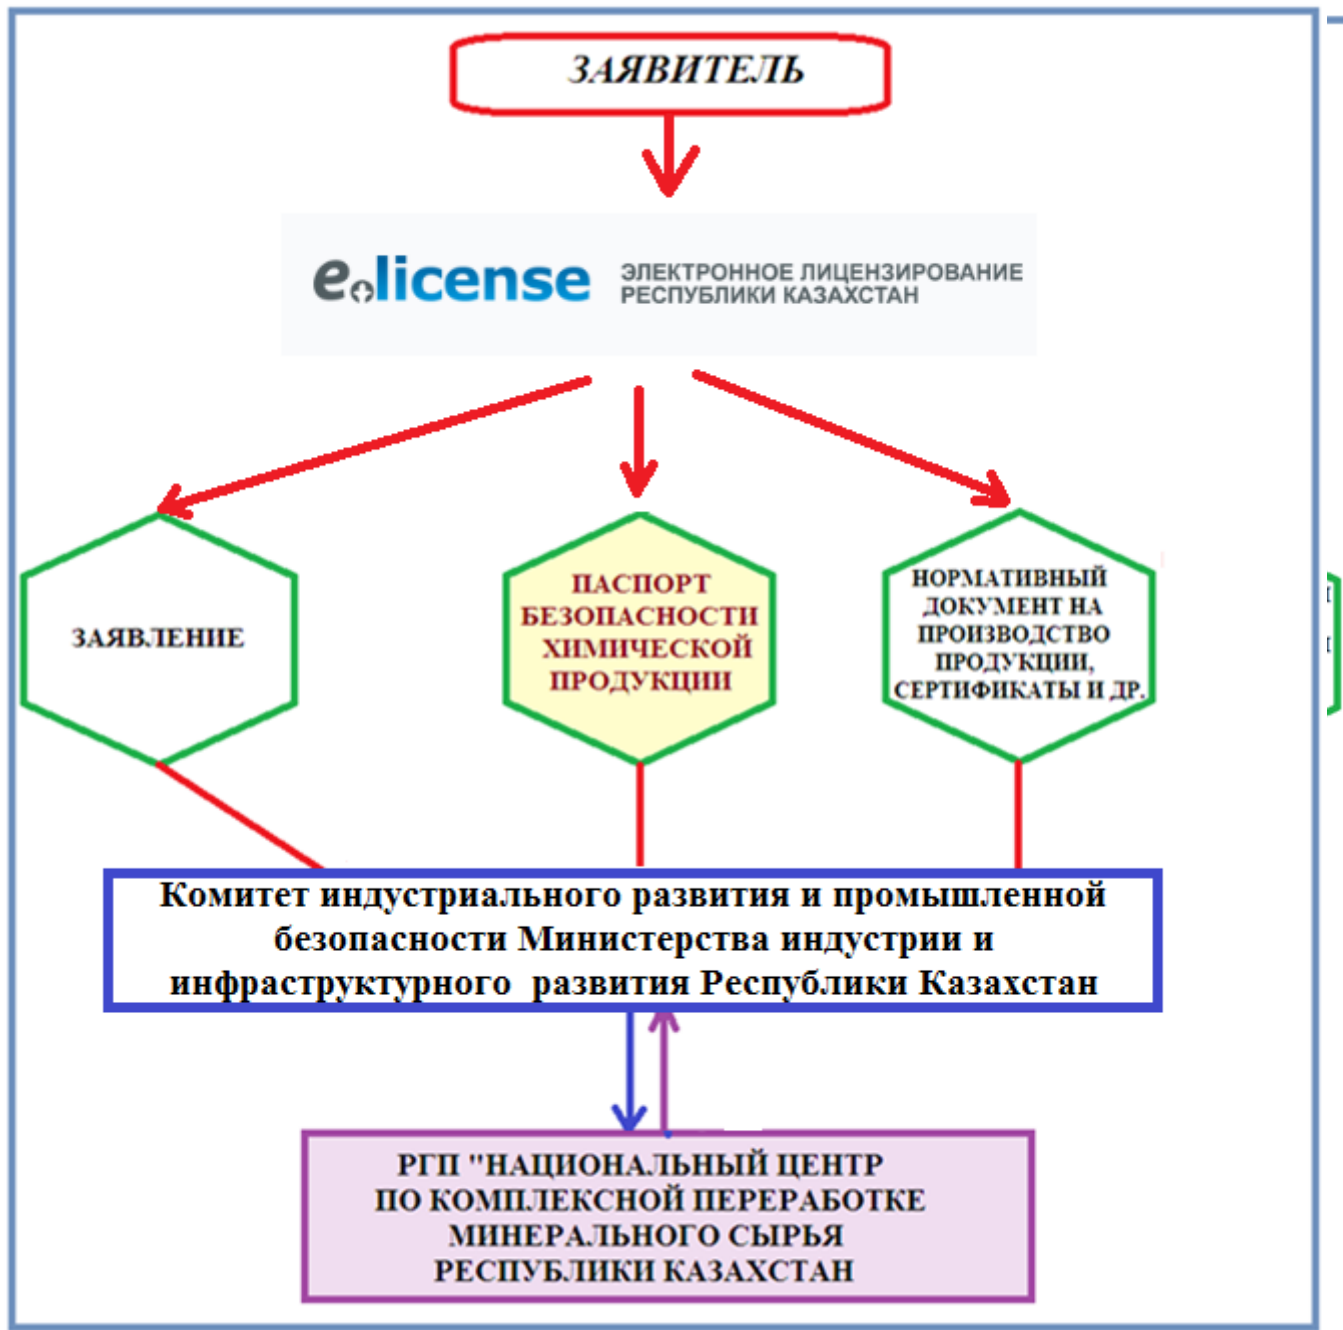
ЗАЯВИТЕЛЬ

elicense ЭЛЕКТРОННОЕ ЛИЦЕНЗИРОВАНИЕ РЕСПУБЛИКИ КАЗАХСТАН

ЗАЯВЛЕНИЕ

ПАСПОРТ БЕЗОПАСНОСТИ ХИМИЧЕСКОЙ ПРОДУКЦИИ

НОРМАТИВНЫЙ ДОКУМЕНТ НА ПРОИЗВОДСТВО ПРОДУКЦИИ, СЕРТИФИКАТЫ И ДР.

Комитет индустриального развития и промышленной безопасности Министерства индустрии и инфраструктурного развития Республики Казахстан

РГП "НАЦИОНАЛЬНЫЙ ЦЕНТР ПО КОМПЛЕКСНОЙ ПЕРЕРАБОТКЕ МИНЕРАЛЬНОГО СЫРЬЯ РЕСПУБЛИКИ КАЗАХСТАН